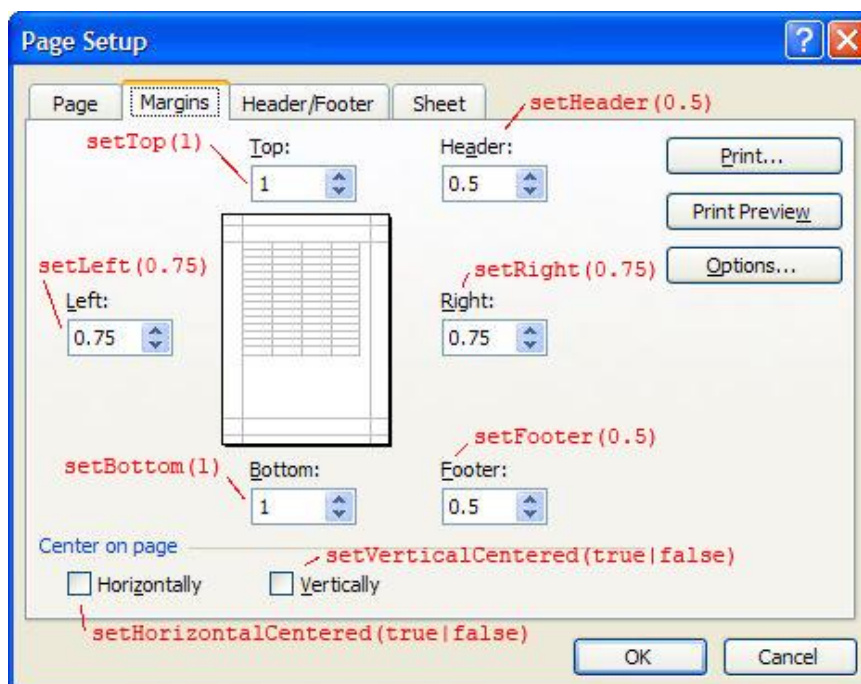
Page Setup

Page | Margins | Header/Footer | Sheet

setHeader(0.5)

setTop(1)

Top:

1

Header:

0.5

Print...

Print Preview

Options...

setLeft(0.75)

Left:

0.75

setRight(0.75)

Right:

0.75

setFooter(0.5)

setBottom(1)

Bottom:

1

Footer:

0.5

Center on page

setVerticalCentered(true|false)

Horizontally

Vertically

setHorizontalCentered(true|false)

OK

Cancel